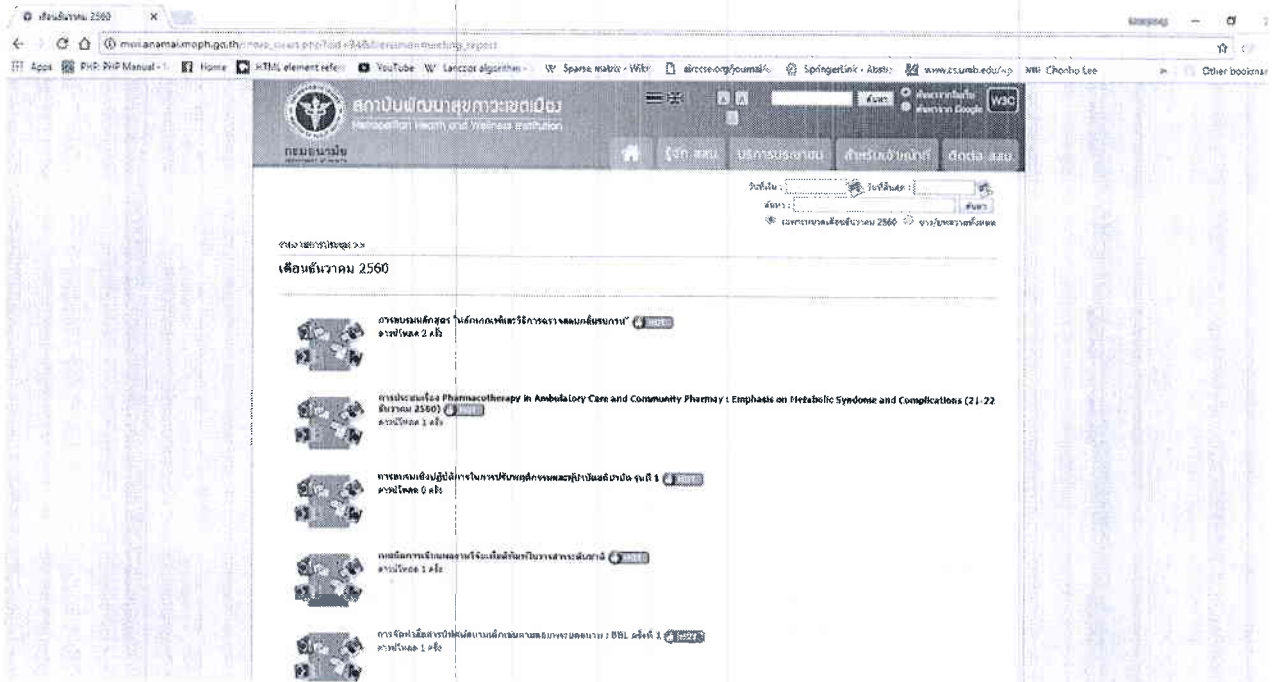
เดือนธันวาคม 2560 ×

mwi.anamai.moph.go.th/news_event.php?cid=94&filename=meeting_report

Apps PHP: PHP Manual Home HTML element refer YouTube Lanczos algorithm Sparse matrix - Wiki aircconline.org/journal SpringerLink - Abstr www.cs.umb.edu/~p Chonho Lee Other bookmarks

สถาบันพัฒนาสุขภาวะเขตเมือง
Metropolitan Health and Wellness Institution

กรมอนามัย

ค้นหา

รู้จัก สพม. บริการประชาชน สำหรับเจ้าหน้าที่ ติดต่อ สพม.

วันที่เริ่ม : วันที่สิ้นสุด :
ค้นหา : ค้นหา
เฉพาะรายงานเดือนธันวาคม 2560 ข่าว/บทความทั้งหมด

รายงานการประชุม >>

เดือนธันวาคม 2560

การอบรมหลักสูตร "หลักเกณฑ์และวิธีการตรวจสอบกลั่นกรอง" HOT
ดาวน์โหลด 2 ครั้ง

การประชุมเรื่อง Pharmacotherapy in Ambulatory Care and Community Pharmacy : Emphasis on Metabolic Syndrome and Complications (21-22 ธันวาคม 2560) HOT
ดาวน์โหลด 1 ครั้ง

การอบรมเชิงปฏิบัติการในการปรับพฤติกรรมและฟื้นฟูบำบัดผู้ป่วย รุ่นที่ 1 HOT
ดาวน์โหลด 0 ครั้ง

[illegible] HOT
ดาวน์โหลด 1 ครั้ง

การจัดทำสื่อสารบำบัด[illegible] : DBL ครั้งที่ 1 HOT
ดาวน์โหลด 1 ครั้ง